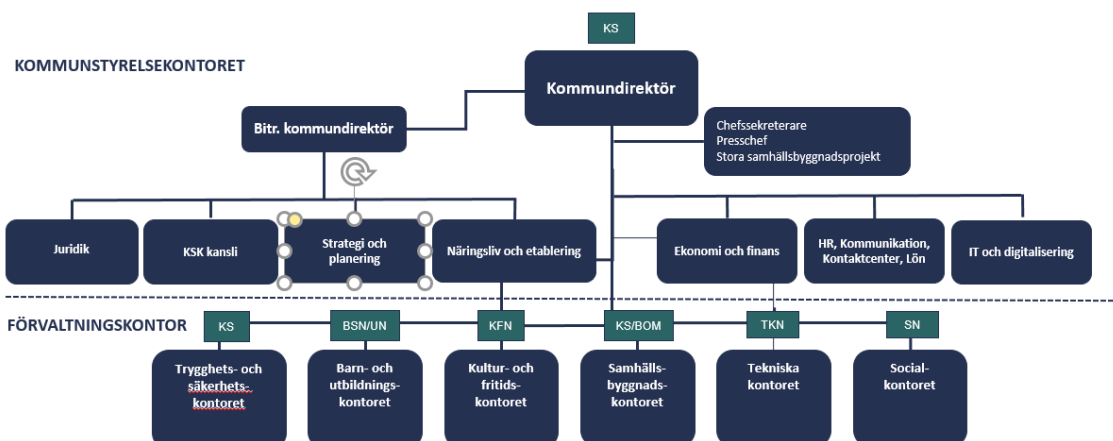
KS

KOMMUNSTYRELSEKONTORET

Kommundirektör

Bitr. kommundirektör

Chefssekreterare
Presschef
Stora samhällsbyggnadsprojekt

Juridik

KSK kansli

Strategi och planering

Näringsliv och etablering

Ekonomi och finans

HR, Kommunikation, Kontaktcenter, Lön

IT och digitalisering

FÖRVALTNINGSKONTOR

KS

BSN/UN

KFN

KS/BOM

TKN

SN

Trygghets- och säkerhets-kontoret

Barn- och utbildnings-kontoret

Kultur- och fritids-kontoret

Samhälls-byggnads-kontoret

Tekniska kontoret

Social-kontoret